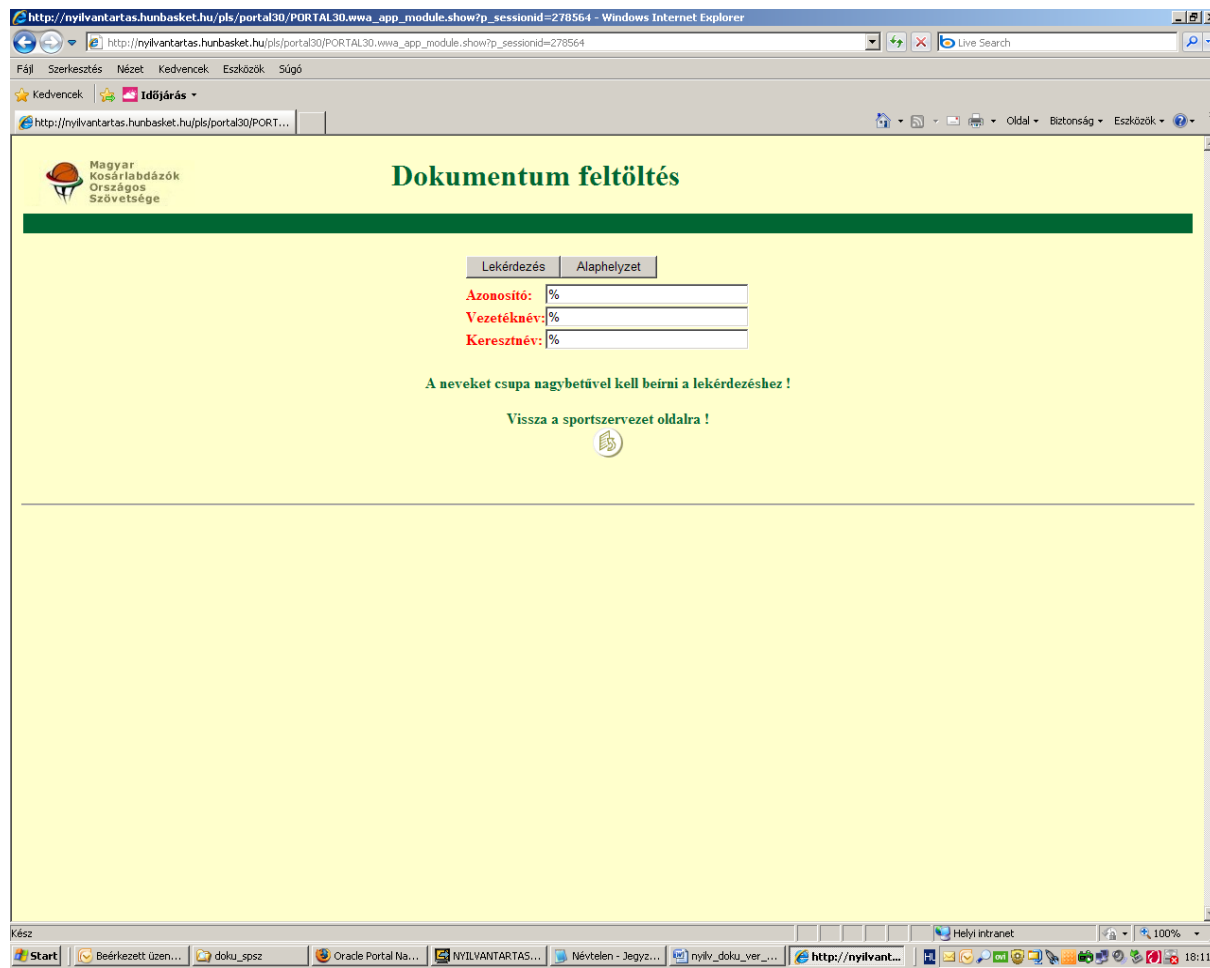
http://nyilvantartas.hunbasket.hu/pls/portal30/PORTAL30.wwa_app_module.show?p_sessionid=278564 - Windows Internet Explorer

http://nyilvantartas.hunbasket.hu/pls/portal30/PORTAL30.wwa_app_module.show?p_sessionid=278564

Live Search

Fájl Szerkesztés Nézet Kedvencek Eszközök Súgó

Kedvencek Időjárás

http://nyilvantartas.hunbasket.hu/pls/portal30/PORT...

Oldal Biztonság Eszközök

Magyar Kosárlabdázók Országos Szövetsége

Dokumentum feltöltés

Lekérdezés Alaphelyzet

| Azonosító: | % |
|---|---|
| Vezetéknév: | % |
| Keresztnév: | % |

A neveket csupa nagybetűvel kell beírni a lekérdezéshez !

Vissza a sportszervezet oldalra !

Kész

Helyi intranet

100%

Start Beérkezett üzen... doku_spsz Oracle Portal Na... NYILVANTARTAS... Névtelen - Jegyz... nyilv_doku_ver_... http://nyilvant...

18:11